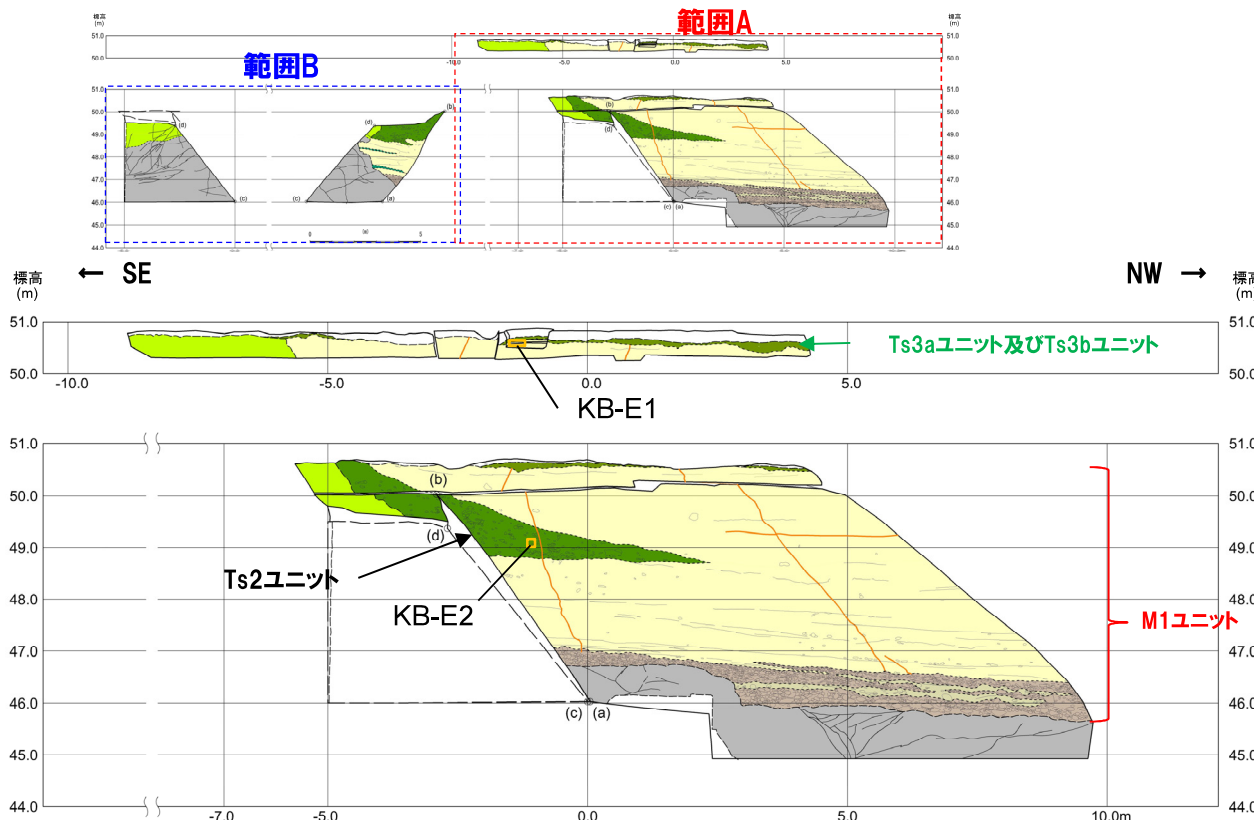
範囲A

範囲B

標高 (m)

51.0
50.0
49.0
48.0
47.0
46.0
45.0
44.0

-10.0 -5.0 0.0 5.0

(a) (b) (c) (d)

← SE

NW →

標高 (m)

51.0
50.0

-10.0 -5.0 0.0 5.0

Ts3aユニット及びTs3bユニット

KB-E1

51.0
50.0
49.0
48.0
47.0
46.0
45.0
44.0

(b)
(d)
(c) (a)

Ts2ユニット

KB-E2

M1ユニット

-7.0 -5.0 0.0 5.0 10.0m